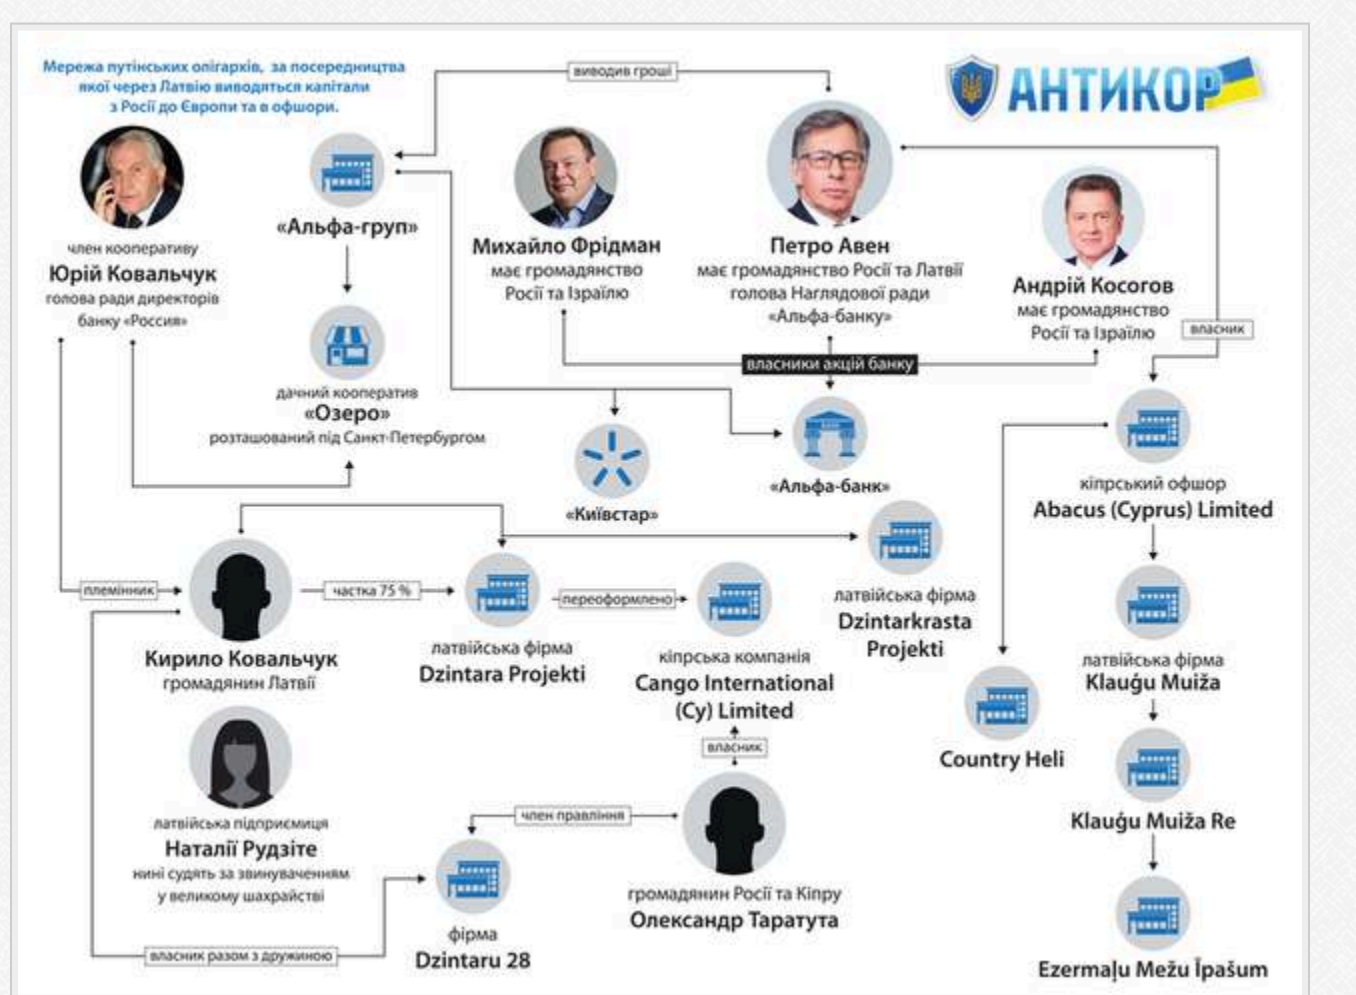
Мережа путінських олігархів, за посередництва якої через Латвію виводяться капітали з Росії до Європи та в офшори.

АНТИКОР

виводив гроші

член кооперативу
Юрій Ковальчук
голова ради директорів банку «Россия»

«Альфа-груп»

Михайло Фрідман
має громадянство Росії та Ізраїлю

Петро Авен
має громадянство Росії та Латвії
голова Наглядової ради «Альфа-банку»

Андрій Косогов
має громадянство Росії та Ізраїлю

власник

дачний кооператив
«Озеро»
розташований під Санкт-Петербургом

власники акцій банку

«Київстар»

«Альфа-банк»

кіпрський офшор
Abacus (Cyprus) Limited

латвійська фірма
Dzintarkrasta Projekti

племінник

частка 75 %

переоформлено

Кирило Ковальчук
громадянин Латвії

латвійська фірма
Dzintara Projekti

кіпрська компанія
Cango International (Cy) Limited

латвійська фірма
Klauģu Muiža

Country Heli

власник

Klauģu Muiža Re

латвійська підприємиця
Наталії Рудзіте
нині судять за звинуваченням у великому шахрайстві

член правління

громадянин Росії та Кіпру
Олександр Таратута

фірма
Dzintaru 28

власник разом з дружиною

Ezermaļu Mežu Īpašum